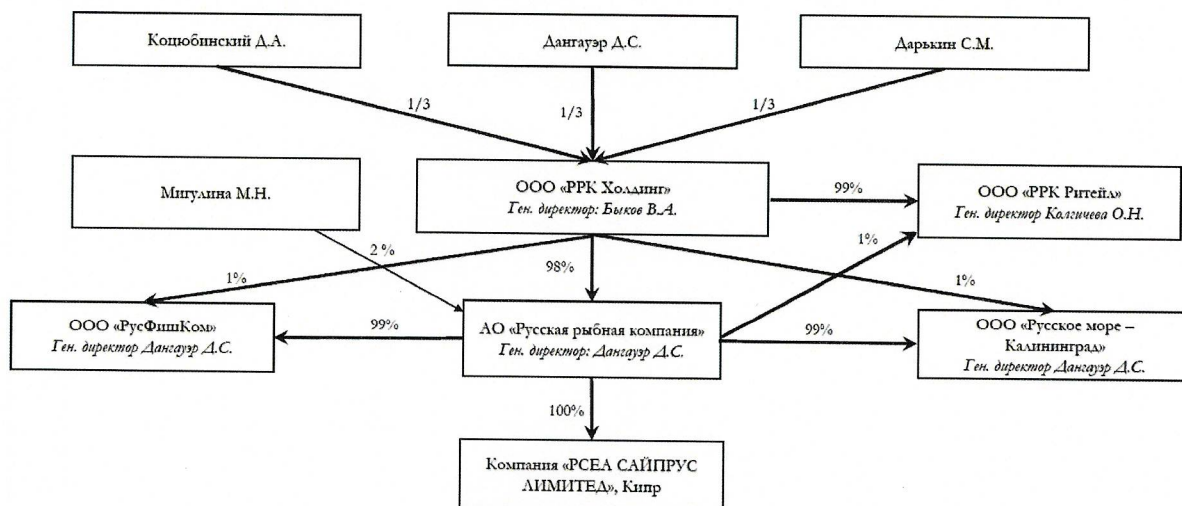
Коцюбинский Д.А.

Дангауэр Д.С.

Дарькин С.М.

1/3

1/3

1/3

Мигулина М.Н.

ООО «РРК Холдинг»
Ген. директор: Быков В.А.

99%

ООО «РРК Ритейл»
Ген. директор Колгичева О.Н.

2 %

1%

1%

98%

1%

ООО «РусФишКом»
Ген. директор Дангауэр Д.С.

99%

АО «Русская рыбная компания»
Ген. директор: Дангауэр Д.С.

99%

ООО «Русское море – Калининград»
Ген. директор Дангауэр Д.С.

100%

Компания «РСЕА САЙПРУС ЛИМИТЕД», Кипр